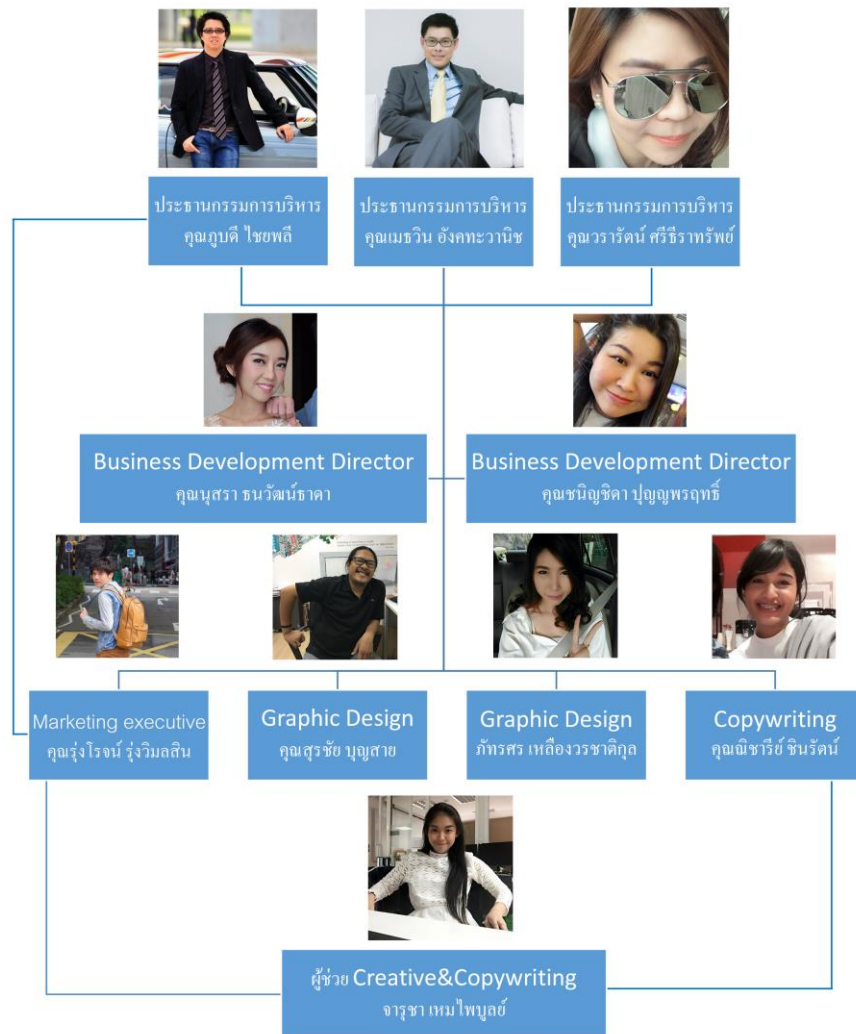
ประธานกรรมการบริหาร
คุณภูบดี ไชยพลี

ประธานกรรมการบริหาร
คุณเมธวิน อังคทะวานิช

ประธานกรรมการบริหาร
คุณวรารัตน์ ศรีธีราทรัพย์

Business Development Director
คุณนุสรา ธนวัฒน์ธาดา

Business Development Director
คุณชนิญชิดา ปุญญพรฤทธิ์

Marketing executive
คุณรุ่งโรจน์ รุ่งวิมลสิน

Graphic Design
คุณสุรชัย บุญสาย

Graphic Design
ภัทรศร เหลืองวรชาติกุล

Copywriting
คุณฌิชารีย์ ชินรัตน์

ผู้ช่วย Creative&Copywriting
จารุชา เหมไพบูลย์